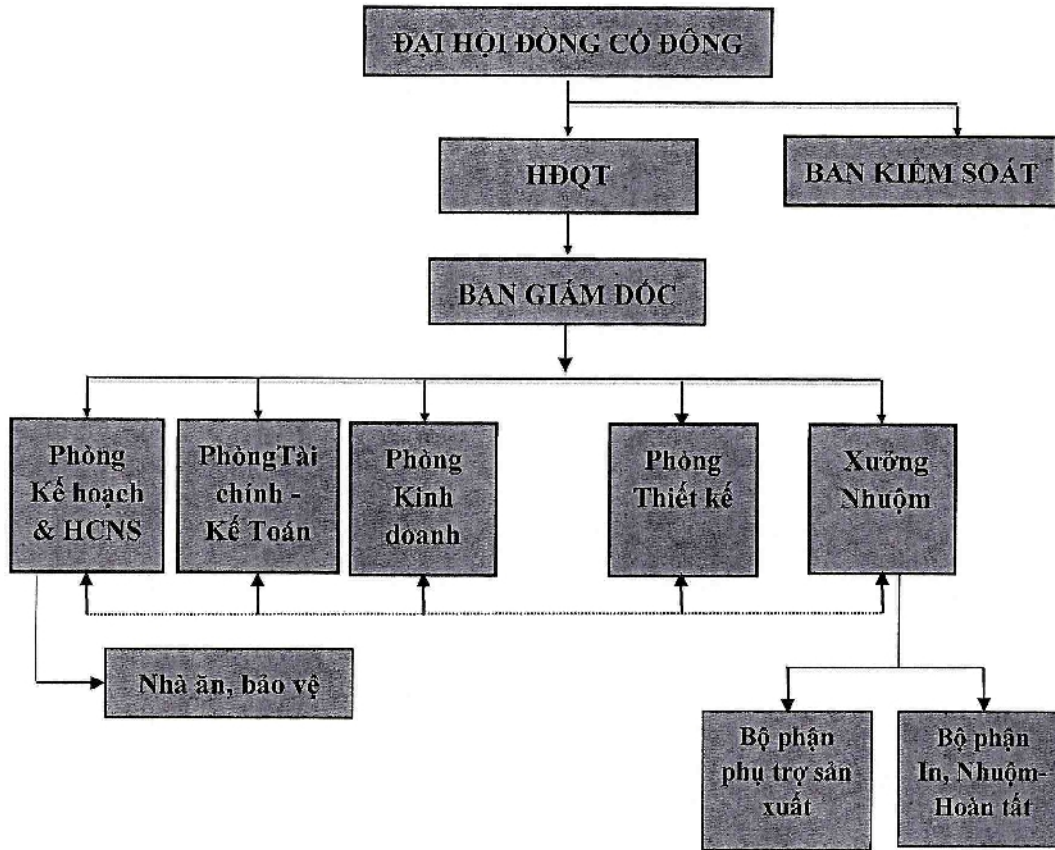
ĐẠI HỘI ĐỒNG CỔ ĐÔNG

HĐQT

BAN KIỂM SOÁT

BAN GIÁM ĐỐC

Phòng Kế hoạch & HCNS

PhòngTài chính - Kế Toán

Phòng Kinh doanh

Phòng Thiết kế

Xưởng Nhuộm

Nhà ăn, bảo vệ

Bộ phận phụ trợ sản xuất

Bộ phận In, Nhuộm-Hoàn tất